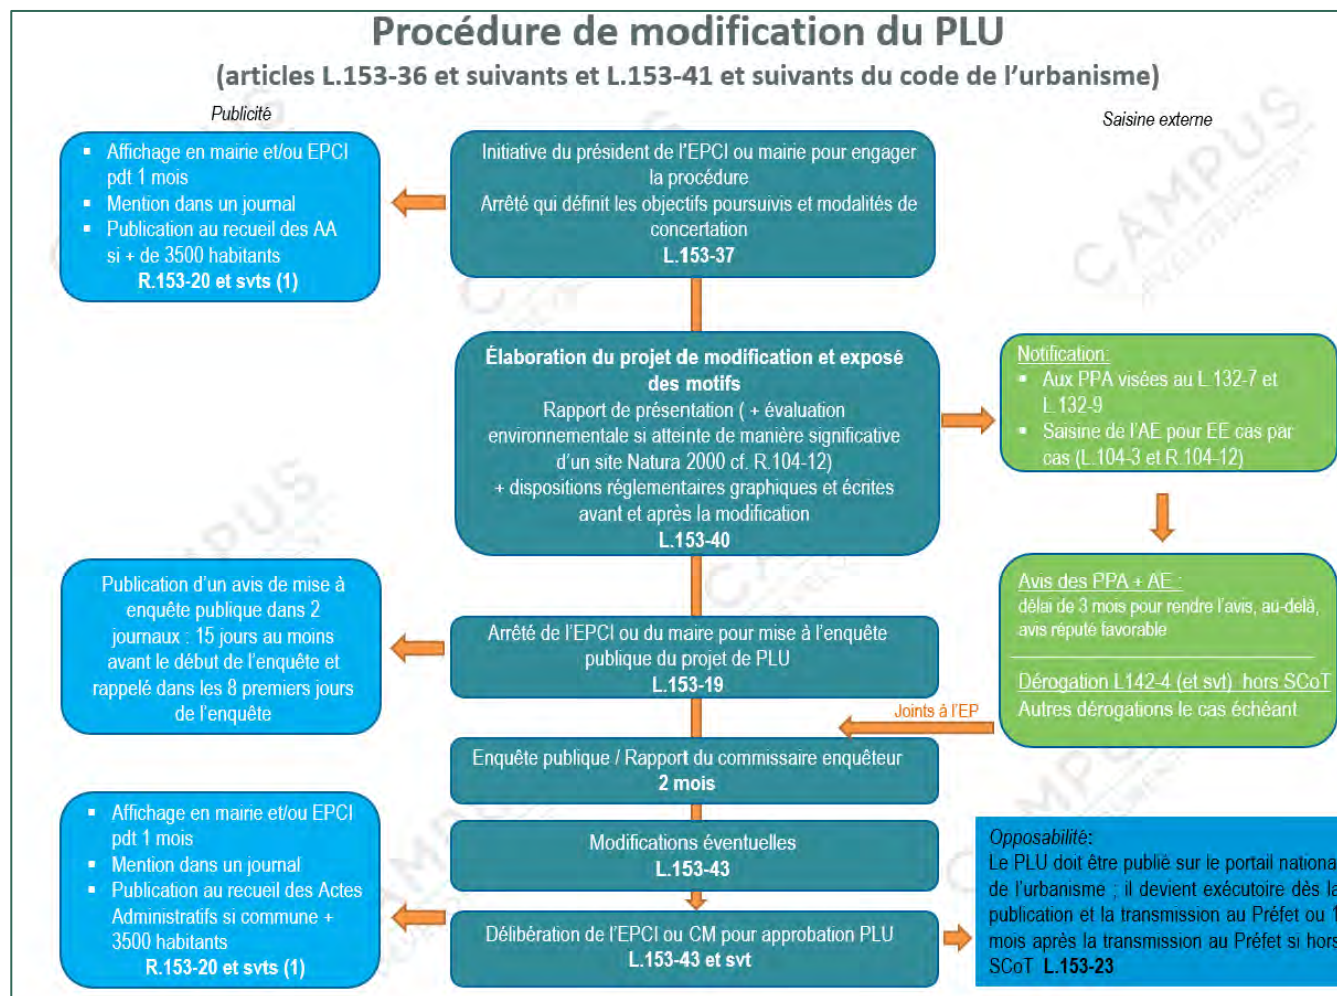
Procédure de modification du PLU

(articles L.153-36 et suivants et L.153-41 et suivants du code de l'urbanisme)

Publicité

Saisine externe

- Affichage en mairie et/ou EPCI pdt 1 mois
- Mention dans un journal
- Publication au recueil des AA si + de 3500 habitants

R.153-20 et svts (1)

Initiative du président de l'EPCI ou mairie pour engager la procédure
Arrêté qui définit les objectifs poursuivis et modalités de concertation
L.153-37

Élaboration du projet de modification et exposé des motifs
Rapport de présentation ( + évaluation environnementale si atteinte de manière significative d'un site Natura 2000 cf. R.104-12)
+ dispositions réglementaires graphiques et écrites avant et après la modification
L.153-40

Notification:
- Aux PPA visées au L.132-7 et L.132-9
- Saisine de l'AE pour EE cas par cas (L.104-3 et R.104-12)

Avis des PPA + AE :
délai de 3 mois pour rendre l'avis, au-delà, avis réputé favorable

Dérogation L142-4 (et svt) hors SCoT
Autres dérogations le cas échéant

Publication d'un avis de mise à enquête publique dans 2 journaux : 15 jours au moins avant le début de l'enquête et rappelé dans les 8 premiers jours de l'enquête

Arrêté de l'EPCI ou du maire pour mise à l'enquête publique du projet de PLU
L.153-19

Joints à l'EP

Enquête publique / Rapport du commissaire enquêteur
2 mois

- Affichage en mairie et/ou EPCI pdt 1 mois
- Mention dans un journal
- Publication au recueil des Actes Administratifs si commune + 3500 habitants

R.153-20 et svts (1)

Modifications éventuelles
L.153-43

Délibération de l'EPCI ou CM pour approbation PLU
L.153-43 et svt

Opposabilité:
Le PLU doit être publié sur le portail nationa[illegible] de l'urbanisme ; il devient exécutoire dès la publication et la transmission au Préfet ou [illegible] mois après la transmission au Préfet si hors SCoT L.153-23